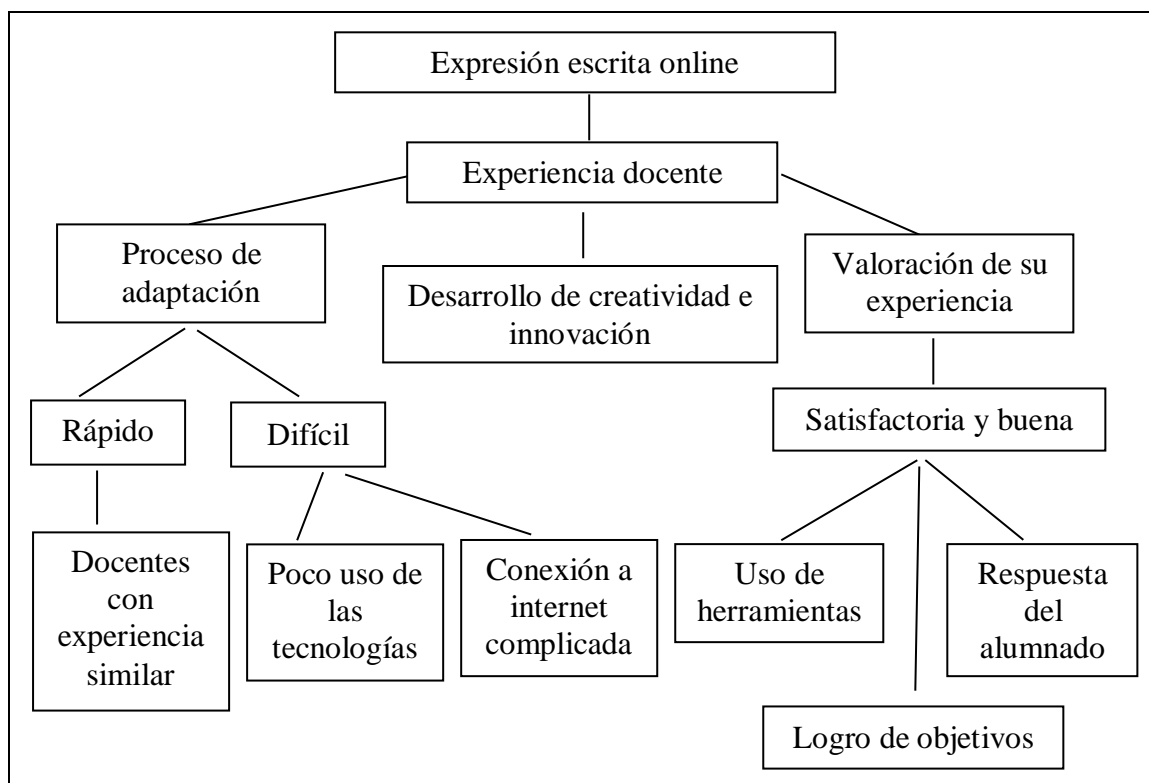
Expresión escrita online

Experiencia docente

Proceso de adaptación

Desarrollo de creatividad e innovación

Valoración de su experiencia

Rápido

Difícil

Satisfactoria y buena

Docentes con experiencia similar

Poco uso de las tecnologías

Conexión a internet complicada

Uso de herramientas

Respuesta del alumnado

Logro de objetivos